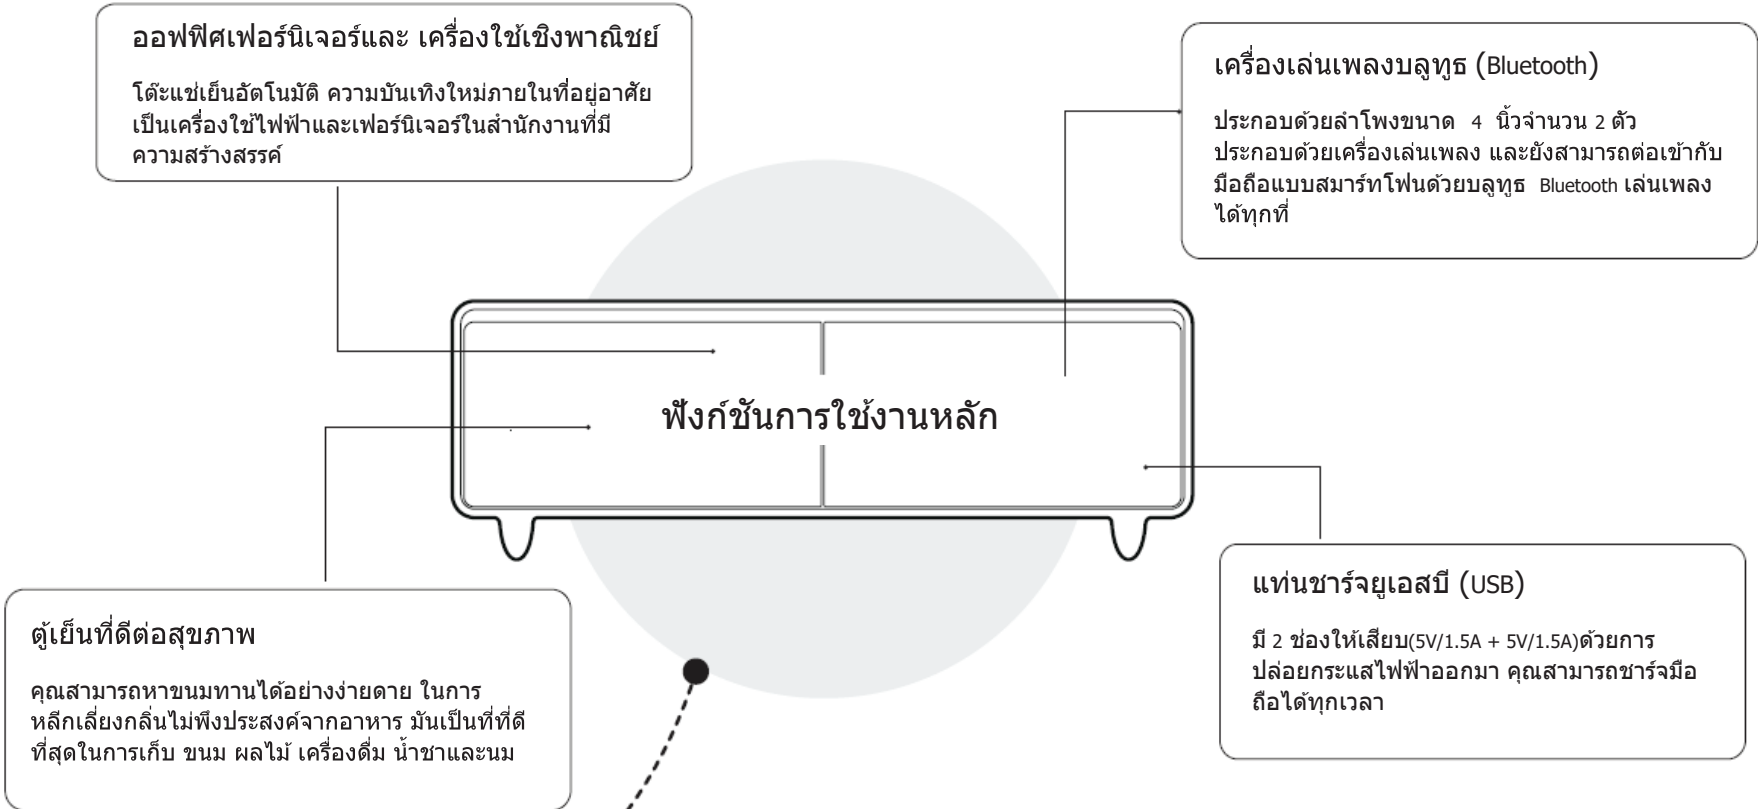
ออฟฟิศเฟอร์นิเจอร์และ เครื่องใช้เชิงพาณิชย์

โต๊ะแช่เย็นอัตโนมัติ ความบันเทิงใหม่ภายในที่อยู่อาศัย เป็นเครื่องใช้ไฟฟ้าและเฟอร์นิเจอร์ในสำนักงานที่มีความสร้างสรรค์

เครื่องเล่นเพลงบลูทูธ (Bluetooth)

ประกอบด้วยลำโพงขนาด 4 นิ้วจำนวน 2 ตัว ประกอบด้วยเครื่องเล่นเพลง และยังสามารถต่อเข้ากับมือถือแบบสมาร์ทโฟนด้วยบลูทูธ Bluetooth เล่นเพลงได้ทุกที่

ฟังก์ชันการใช้งานหลัก

ตู้เย็นที่ดีต่อสุขภาพ

คุณสามารถหาขนมทานได้อย่างง่ายดาย ในการหลีกเลี่ยงกลิ่นไม่พึงประสงค์จากอาหาร มันเป็นที่ที่ดีที่สุดในการเก็บ ขนม ผลไม้ เครื่องดื่ม น้ำชาและนม

แท่นชาร์จยูเอสบี (USB)

มี 2 ช่องให้เสียบ(5V/1.5A + 5V/1.5A)ด้วยการปล่อยกระแสไฟฟ้าออกมา คุณสามารถชาร์จมือถือได้ทุกเวลา